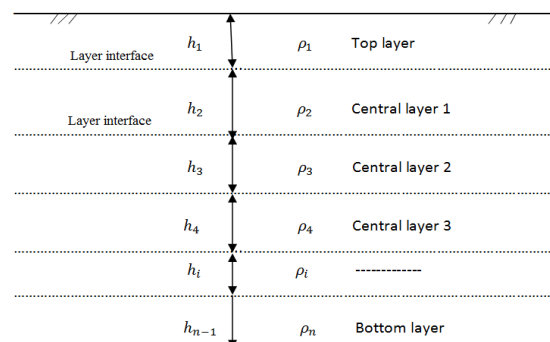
Layer interface $h_1$ $\rho_1$ Top layer

Layer interface $h_2$ $\rho_2$ Central layer 1

$h_3$ $\rho_3$ Central layer 2

$h_4$ $\rho_4$ Central layer 3

$h_i$ $\rho_i$ ------------

$h_{n-1}$ $\rho_n$ Bottom layer